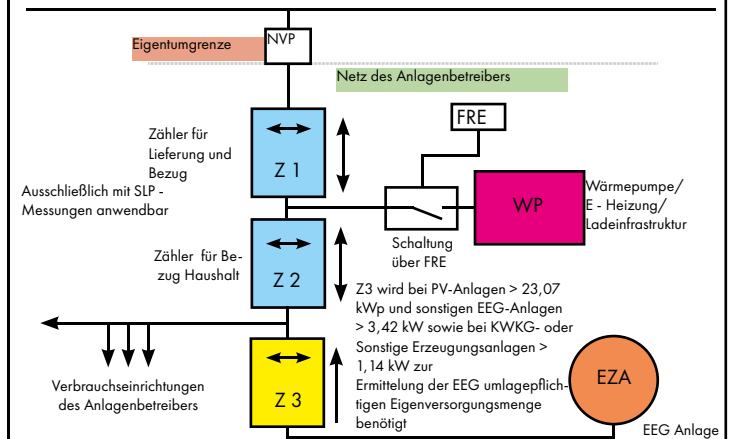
NVP

Eigentumgrenze

Netz des Anlagenbetreibers

Zähler für Lieferung und Bezug

Z 1

FRE

Ausschließlich mit SLP - Messungen anwendbar

WP

Wärmepumpe/ E - Heizung/ Ladeinfrastruktur

Schaltung über FRE

Zähler für Bezug Haushalt

Z 2

Z3 wird bei PV-Anlagen > 23,07 kWp und sonstigen EEG-Anlagen > 3,42 kW sowie bei KWKG- oder Sonstige Erzeugungsanlagen > 1,14 kW zur Ermittlung der EEG umlagepflichtigen Eigenversorgungsmenge benötigt

Verbrauchseinrichtungen des Anlagenbetreibers

Z 3

EZA

EEG Anlage